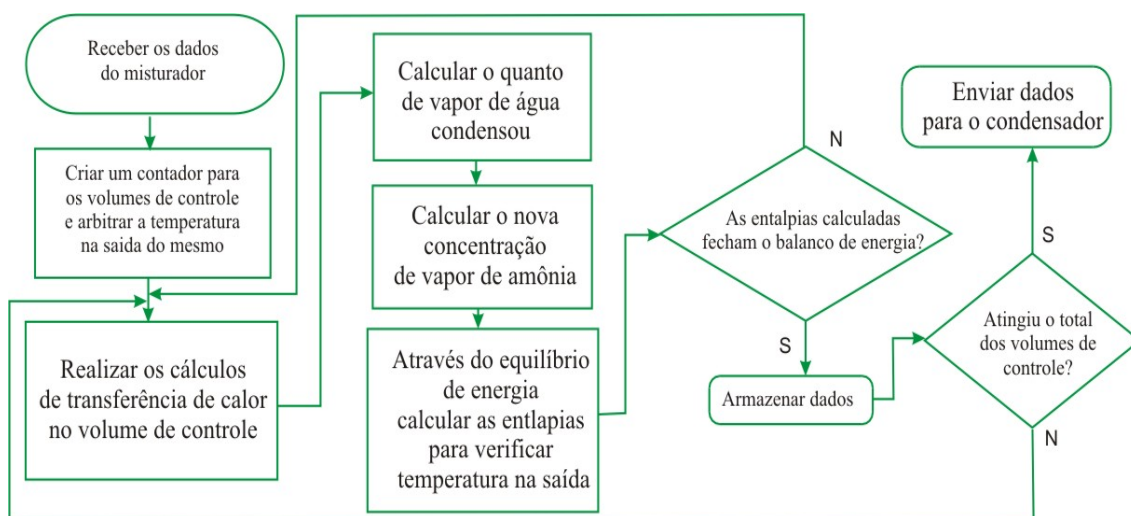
Receber os dados do misturador

Criar um contador para os volumes de controle e arbitrar a temperatura na saida do mesmo

Realizar os cálculos de transferência de calor no volume de controle

Calcular o quanto de vapor de água condensou

Calcular o nova concentração de vapor de amônia

Através do equilíbrio de energia calcular as entlapias para verificar temperatura na saída

N

As entalpias calculadas fecham o balanco de energia?

S

Armazenar dados

Enviar dados para o condensador

S

Atingiu o total dos volumes de controle?

N